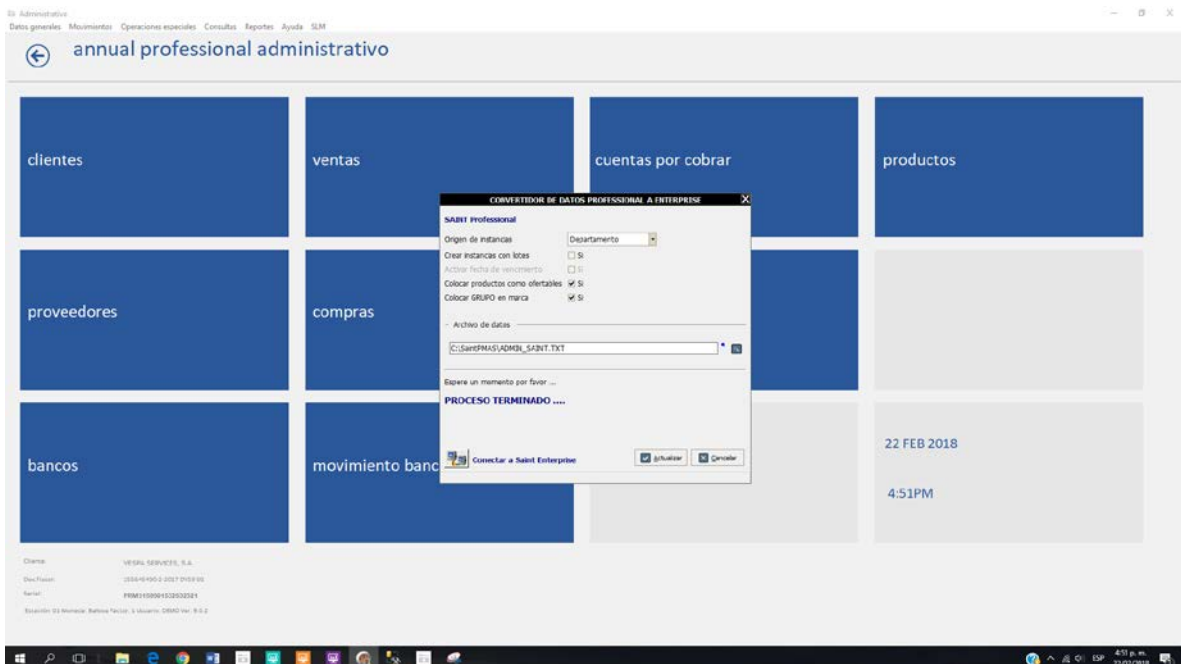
Administrativo
Datos generales Movimientos Operaciones especiales Consultas Reportes Ayuda SLM

annual professional administrativo

clientes

ventas

cuentas por cobrar

productos

proveedores

compras

bancos

movimiento banc

22 FEB 2018

4:51PM

CONVERTIDOR DE DATOS PROFESSIONAL A ENTERPRISE

SAINT Professional

Origen de instancias Departamento
Crear instancias con lotes Si
Activar fecha de vencimiento Si
Colocar productos como ofertables Si
Colocar GRUPO en marca Si

Archivo de datos

C:\SaintPMAS\ADM3L_SAINT.TXT

Espere un momento por favor ...

PROCESO TERMINADO ....

Conectar a Saint Enterprise

Actualizar Cancelar

Cliente: VESAL SERVICES, S.A.
Dev.Fiscal: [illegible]
Serial: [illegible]
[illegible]

4:51 p. m.
22/02/2018
ESP